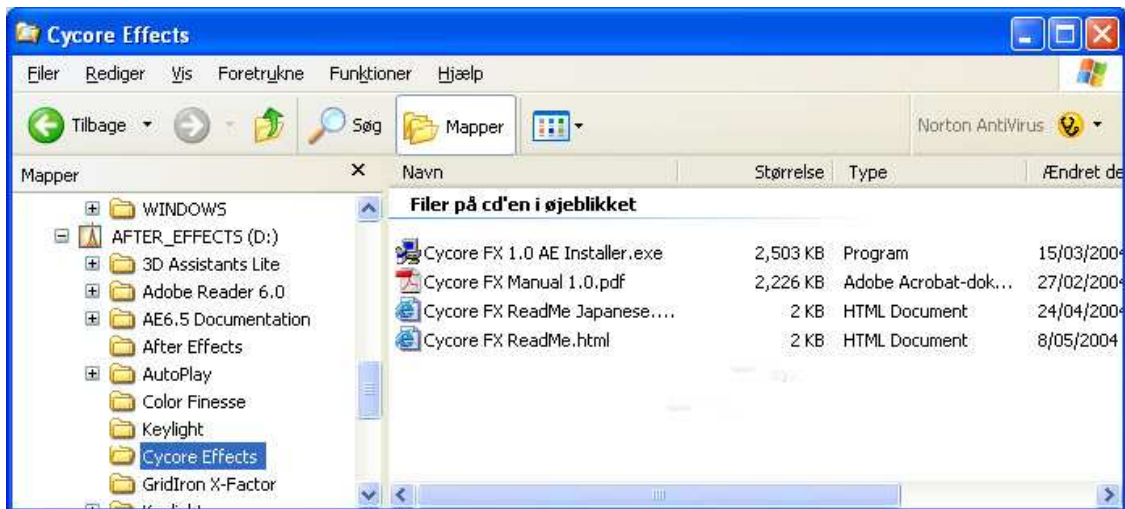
Cycore Effects

Filer Rediger Vis Foretrukne Funktioner Hjælp

Tilbage Søg Mapper

Norton AntiVirus

Mapper ×

WINDOWS
AFTER_EFFECTS (D:)
3D Assistants Lite
Adobe Reader 6.0
AE6.5 Documentation
After Effects
AutoPlay
Color Finesse
Keylight
Cycore Effects
GridIron X-Factor

| Navn | Størrelse | Type | Ændret de |
|---|---|---|---|
| Filer på cd'en i øjeblikket | | | |
| Cycore FX 1.0 AE Installer.exe | 2,503 KB | Program | 15/03/200 |
| Cycore FX Manual 1.0.pdf | 2,226 KB | Adobe Acrobat-dok... | 27/02/200 |
| Cycore FX ReadMe Japanese.... | 2 KB | HTML Document | 24/04/200 |
| Cycore FX ReadMe.html | 2 KB | HTML Document | 8/05/2004 |